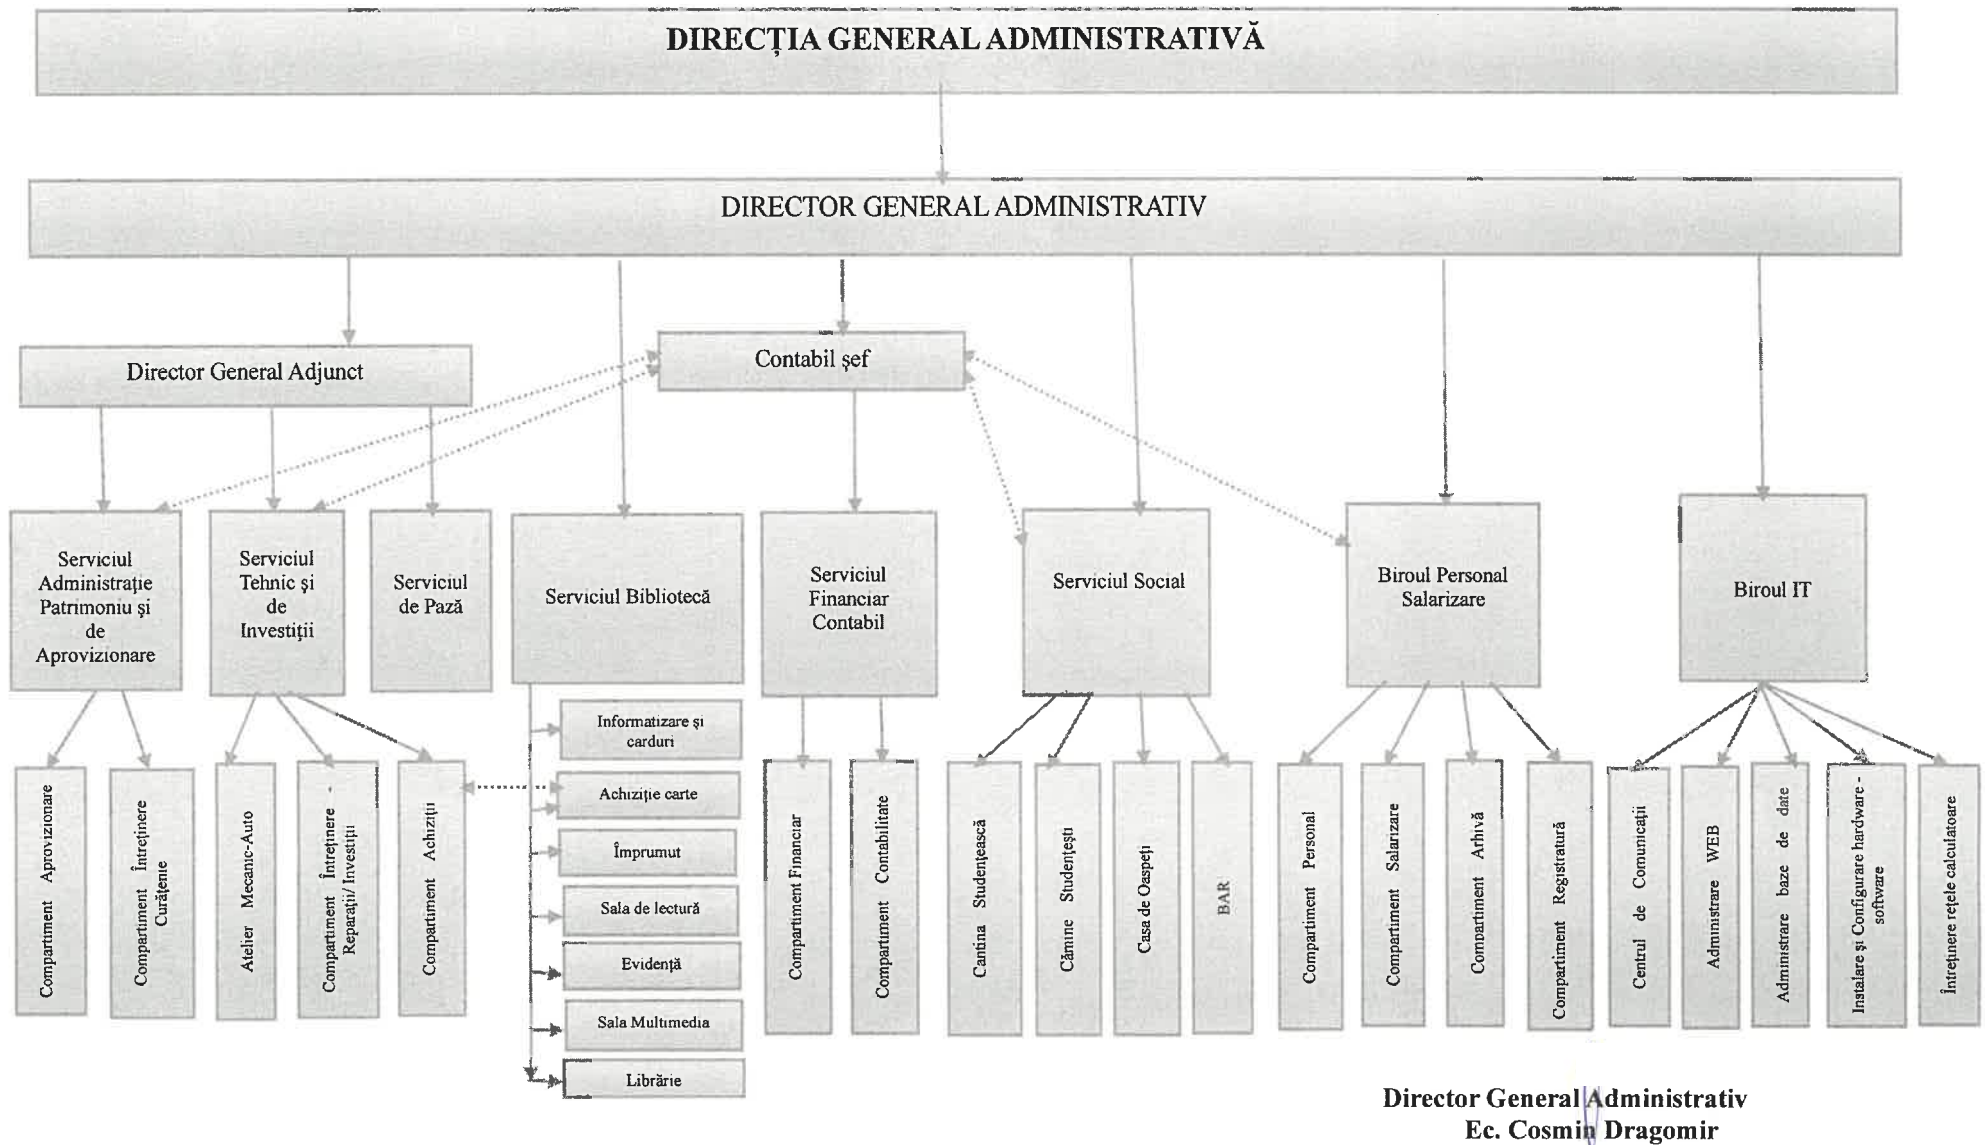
DIRECȚIA GENERAL ADMINISTRATIVĂ

DIRECTOR GENERAL ADMINISTRATIV

Director General Adjunct

Contabil şef

Serviciul Administrație Patrimoniu şi de Aprovizionare

Serviciul Tehnic şi de Investiții

Serviciul de Pază

Serviciul Bibliotecă

Serviciul Financiar Contabil

Serviciul Social

Biroul Personal Salarizare

Biroul IT

Compartiment Aprovizionare

Compartiment Întreținere Curățenie

Atelier Mecanic-Auto

Compartiment Întreținere - Reparații/ Investiții

Compartiment Achiziții

Informatizare şi carduri

Achiziție carte

Împrumut

Sala de lectură

Evidență

Sala Multimedia

Librărie

Compartiment Financiar

Compartiment Contabilitate

Cantina Studențească

Cămine Studențești

Casa de Oaspeți

BAR

Compartiment Personal

Compartiment Salarizare

Compartiment Arhivă

Compartiment Registratură

Centrul de Comunicații

Administrare WEB

Administrare baze de date

Instalare şi Configurare hardware - software

Întreținere rețele calculatoare

Director General Administrativ
Ec. Cosmin Dragomir